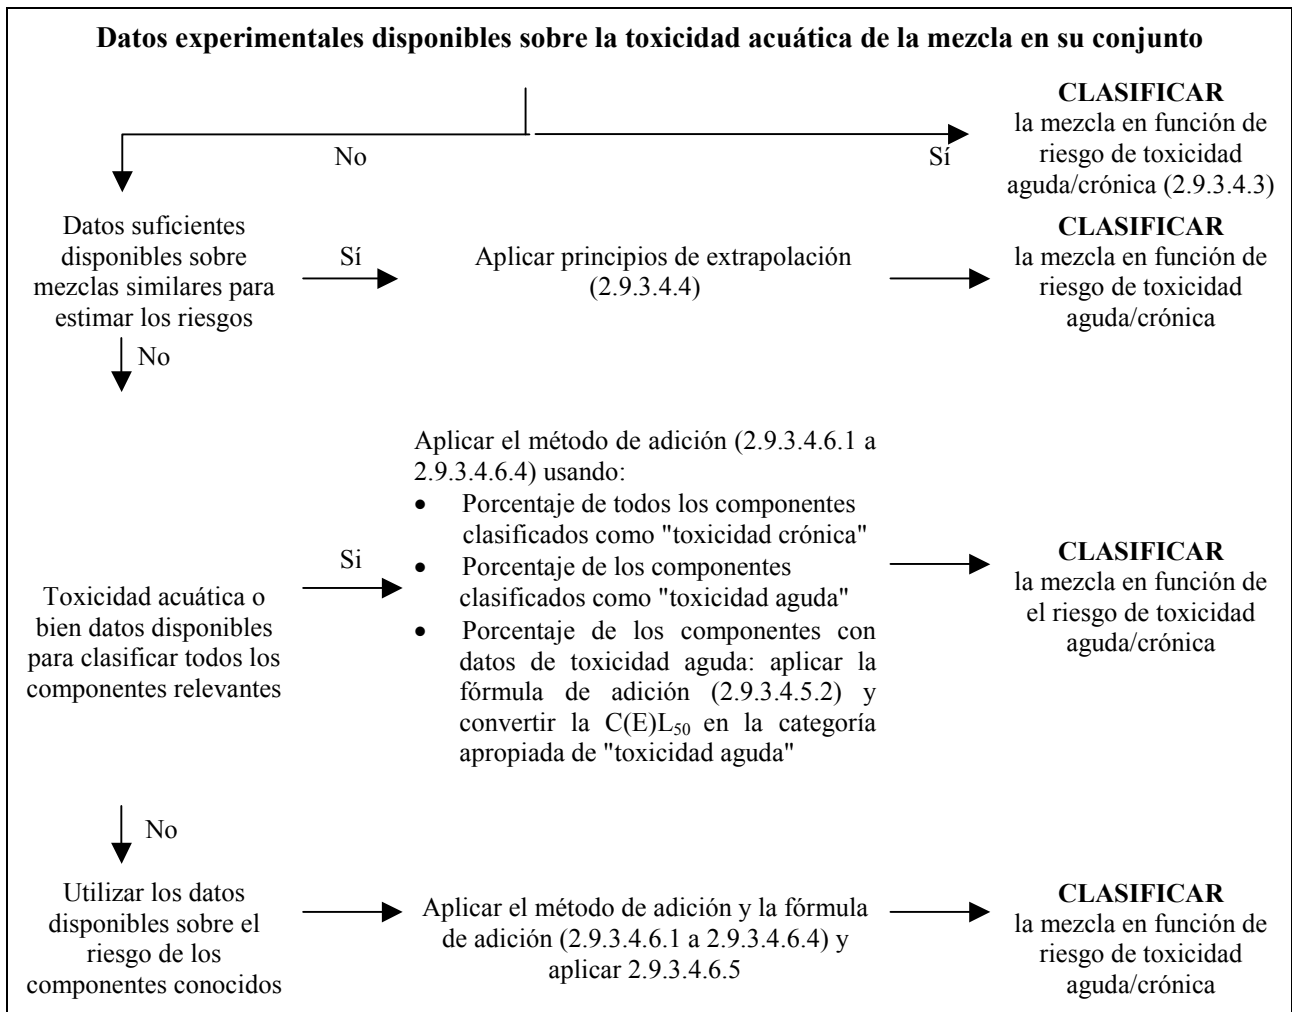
**Datos experimentales disponibles sobre la toxicidad acuática de la mezcla en su conjunto**

No

Sí

**CLASIFICAR**
la mezcla en función de riesgo de toxicidad aguda/crónica (2.9.3.4.3)

Datos suficientes disponibles sobre mezclas similares para estimar los riesgos

Sí

Aplicar principios de extrapolación (2.9.3.4.4)

**CLASIFICAR**
la mezcla en función de riesgo de toxicidad aguda/crónica

No

Toxicidad acuática o bien datos disponibles para clasificar todos los componentes relevantes

Si

Aplicar el método de adición (2.9.3.4.6.1 a 2.9.3.4.6.4) usando:
- Porcentaje de todos los componentes clasificados como "toxicidad crónica"
- Porcentaje de los componentes clasificados como "toxicidad aguda"
- Porcentaje de los componentes con datos de toxicidad aguda: aplicar la fórmula de adición (2.9.3.4.5.2) y convertir la $C(E)L_{50}$ en la categoría apropiada de "toxicidad aguda"

**CLASIFICAR**
la mezcla en función de el riesgo de toxicidad aguda/crónica

No

Utilizar los datos disponibles sobre el riesgo de los componentes conocidos

Aplicar el método de adición y la fórmula de adición (2.9.3.4.6.1 a 2.9.3.4.6.4) y aplicar 2.9.3.4.6.5

**CLASIFICAR**
la mezcla en función de riesgo de toxicidad aguda/crónica